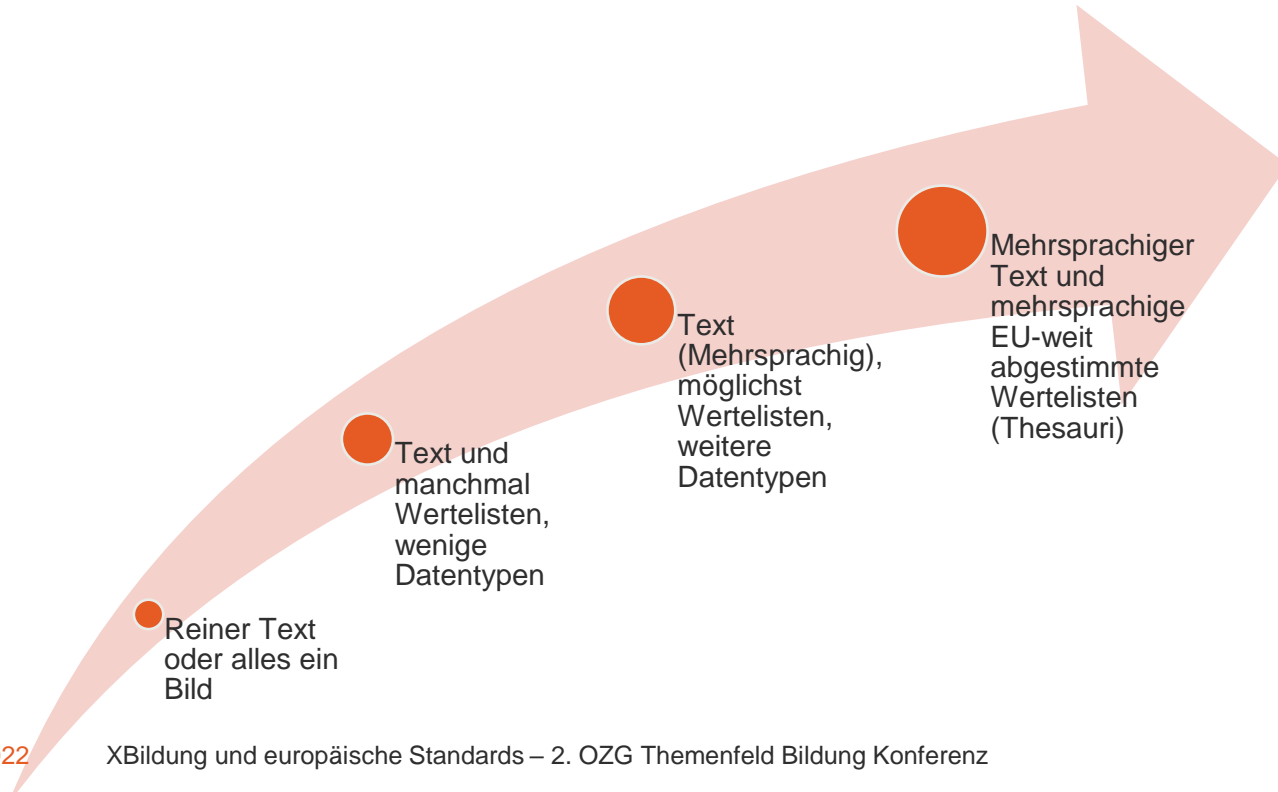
Reiner Text oder alles ein Bild

Text und manchmal Wertelisten, wenige Datentypen

Text (Mehrsprachig), möglichst Wertelisten, weitere Datentypen

Mehrsprachiger Text und mehrsprachige EU-weit abgestimmte Wertelisten (Thesauri)

22 XBildung und europäische Standards – 2. OZG Themenfeld Bildung Konferenz